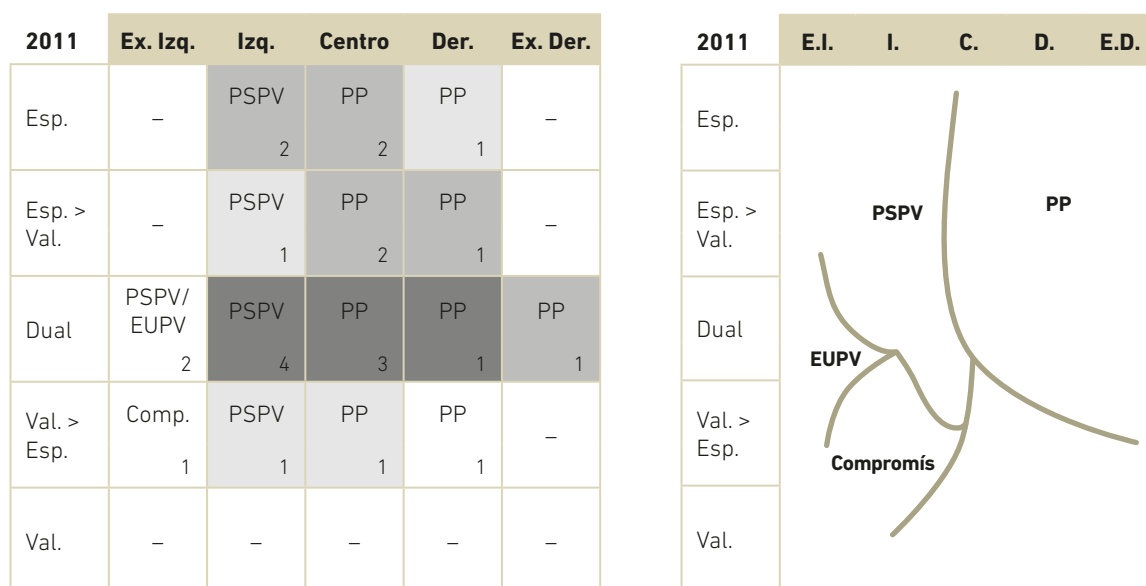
| 2011 | Ex. Izq. | Izq. | Centro | Der. | Ex. Der. |
|---|---|---|---|---|---|
| Esp. | – | PSPV 2 | PP 2 | PP 1 | – |
| Esp. > Val. | – | PSPV 1 | PP 2 | PP 1 | – |
| Dual | PSPV/ EUPV 2 | PSPV 4 | PP 3 | PP 1 | PP 1 |
| Val. > Esp. | Comp. 1 | PSPV 1 | PP 1 | PP 1 | – |
| Val. | – | – | – | – | – |

| 2011 | E.I. | I. | C. | D. | E.D. |
|---|---|---|---|---|---|
| Esp. | | | | | |
| Esp. > Val. | | | | | |
| Dual | | | | | |
| Val. > Esp. | | | | | |
| Val. | | | | | |

PSPV

PP

EUPV

Compromís